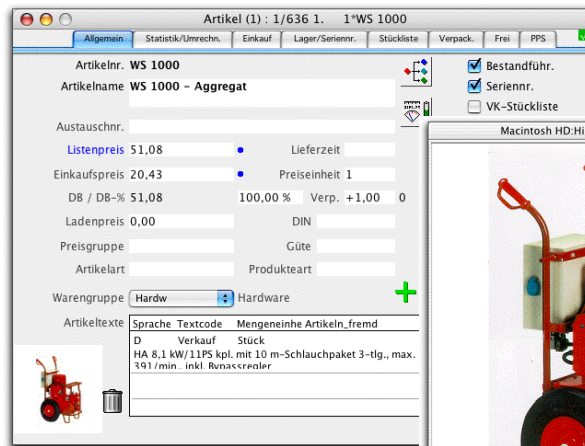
Artikel (1) : 1/636 1. 1*WS 1000

Allgemein | Statistik/Umrechn. | Einkauf | Lager/Seriennr. | Stückliste | Verpack. | Frei | PPS

Artikelnr. WS 1000

Artikelname WS 1000 - Aggregat

Austauschnr.

Listenpreis 51,08

Lieferzeit

Einkaufspreis 20,43

Preiseinheit 1

DB / DB-% 51,08

100,00 %

Verp. +1,00

0

Ladenpreis 0,00

DIN

Preisgruppe

Güte

Artikelart

Produkteart

Warengruppe Hardw

Hardware

Artikeltexte

| Sprache | Textcode | Mengeneinhe | Artikeln_fremd |
|---|---|---|---|
| D | Verkauf | Stück | |

HA 8,1 kW/11PS kpl. mit 10 m-Schlauchpaket 3-tlg., max. 391/min. inkl. Bypassregler

Bestandführ.

Seriennr.

VK-Stückliste

Macintosh HD:Hi